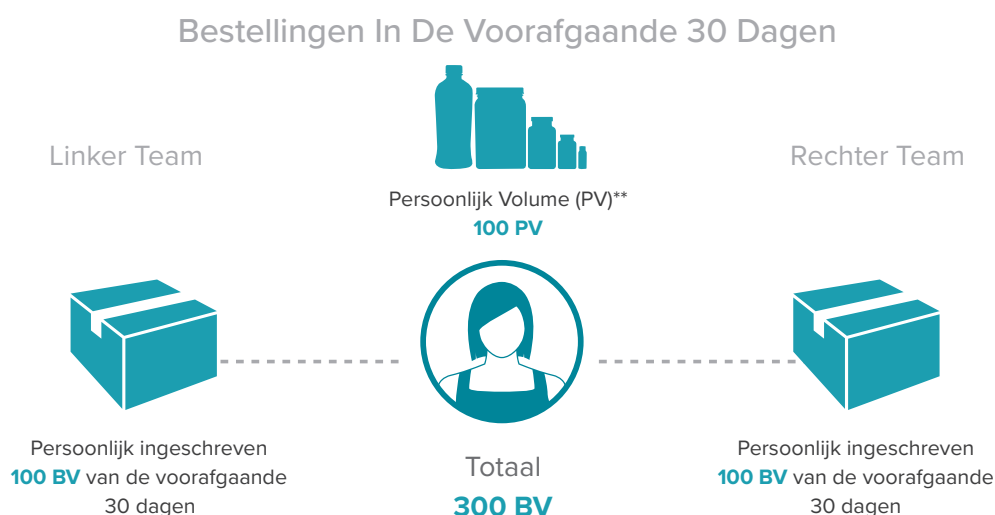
Bestellingen In De Voorafgaande 30 Dagen

Linker Team

Persoonlijk Volume (PV)**
100 PV

Rechter Team

Persoonlijk ingeschreven 100 BV van de voorafgaande 30 dagen

Totaal
300 BV

Persoonlijk ingeschreven 100 BV van de voorafgaande 30 dagen